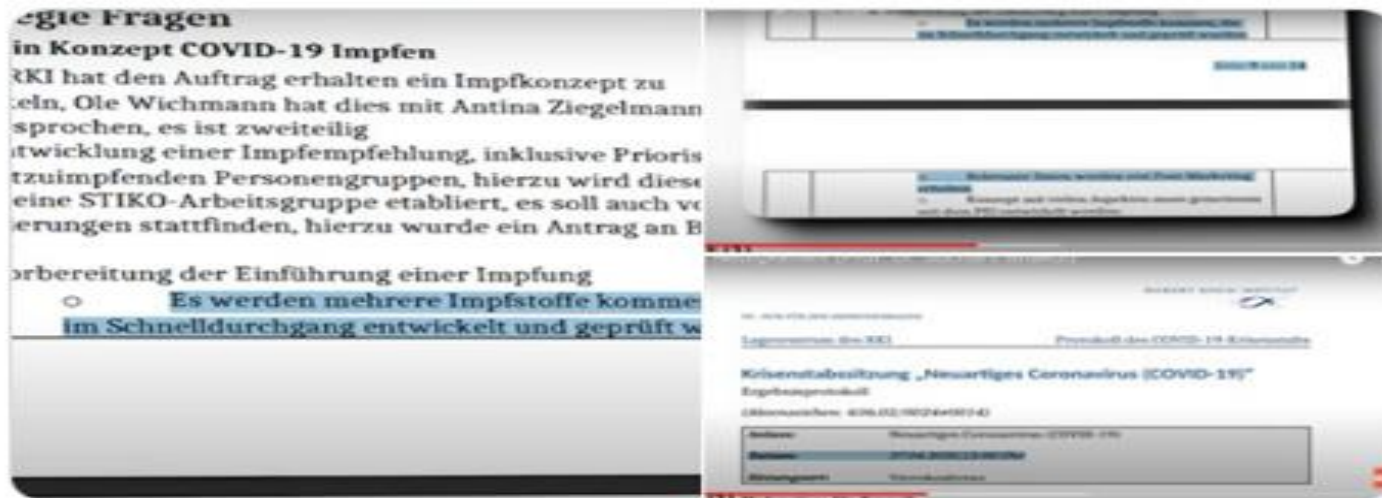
egie Fragen

in Konzept COVID-19 Impfen

RKI hat den Auftrag erhalten ein Impfkonzept zu :eln, Ole Wichmann hat dies mit Antina Ziegelmann sprochen, es ist zweiteilig

ntwicklung einer Impfempfehlung, inklusive Prioris tzuimpfenden Personengruppen, hierzu wird diese eine STIKO-Arbeitsgruppe etabliert, es soll auch vo erungen stattfinden, hierzu wurde ein Antrag an B

orbereitung der Einführung einer Impfung

○ Es werden mehrere Impfstoffe komme im Schnelldurchgang entwickelt und geprüft w

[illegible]

Krisenstabssitzung „Neuartiges Coronavirus (COVID-19)"

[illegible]